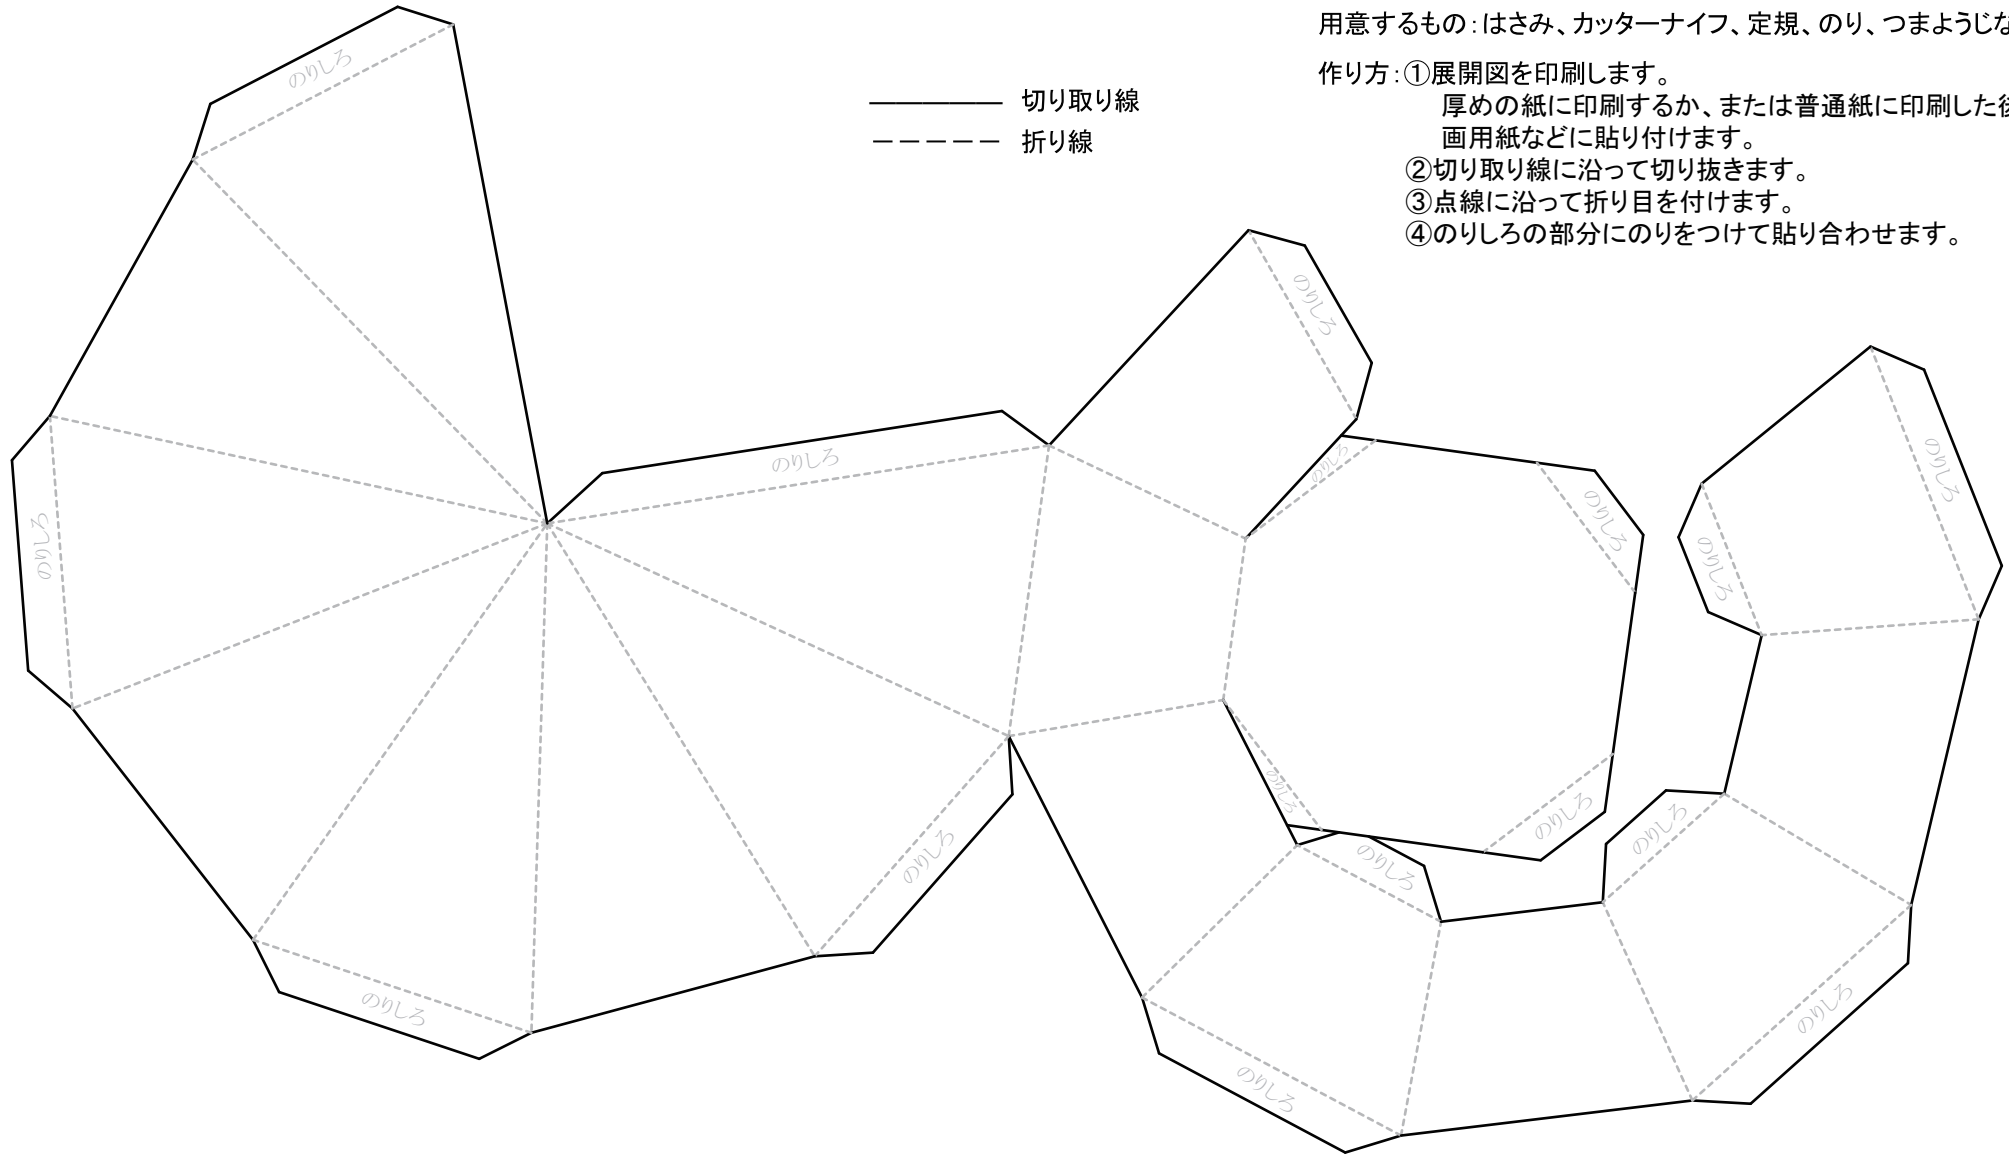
用意するもの：はさみ、カッターナイフ、定規、のり、つまようじな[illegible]

作り方：①展開図を印刷します。
厚めの紙に印刷するか、または普通紙に印刷した後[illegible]
画用紙などに貼り付けます。
②切り取り線に沿って切り抜きます。
③点線に沿って折り目を付けます。
④のりしろの部分にのりをつけて貼り合わせます。

切り取り線
折り線

のりしろ
のりしろ
のりしろ
のりしろ
のりしろ
のりしろ
のりしろ
のりしろ
のりしろ
のりしろ
のりしろ
のりしろ
のりしろ
のりしろ
のりしろ
のりしろ
のりしろ
のりしろ